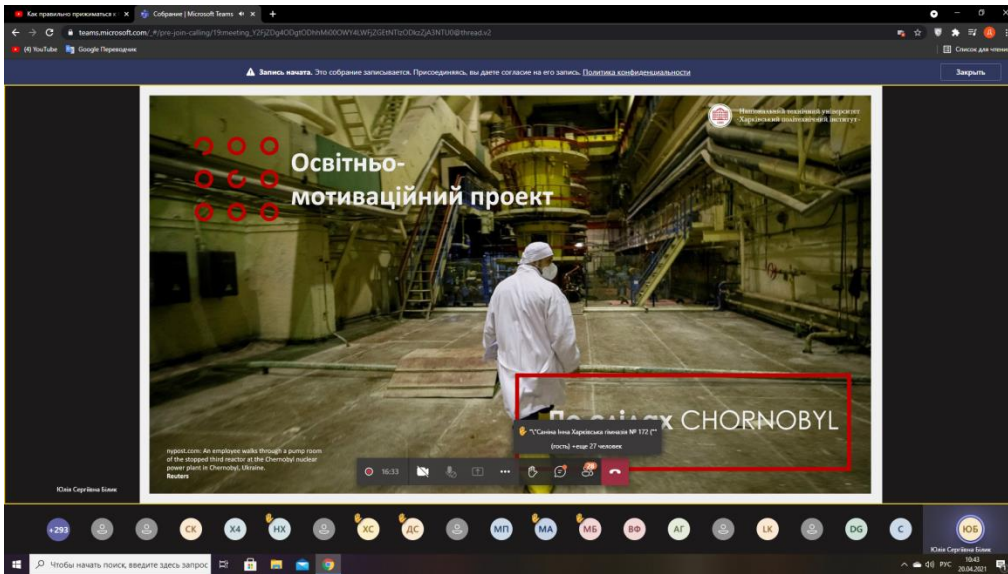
Как правильно прижиматься с... ×
Собрание | Microsoft Teams ×
+
teams.microsoft.com/_#/pre-join-calling/19:meeting_Y2FjZDg4ODgtODhhMi00OWY4LWFjZGEtNTIzODkzZjA3NTU0@thread.v2
(4) YouTube
Google Переводчик
Список для чтения

Запись начата. Это собрание записывается. Присоединяясь, вы даете согласие на его запись. Политика конфиденциальности
Закрыть

Національний технічний університет «Харківський політехнічний інститут»

Освітньо-мотиваційний проект

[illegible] CHORNOBYL

nypost.com: An employee walks through a pump room of the stopped third reactor at the Chernobyl nuclear power plant in Chernobyl, Ukraine. Reuters

Юлія Сергіївна Бімк

16:33

"(Саніна Інна Харківська гімназія № 172 (" (гость) +еще 27 человек

28

+293 СК Х4 НХ ХС ДС МП МА МБ ВФ АГ LK DG С ЮБ

Юлія Сергіївна Бімк

Чтобы начать поиск, введите здесь запрос

РУС 10:43 20.04.2021